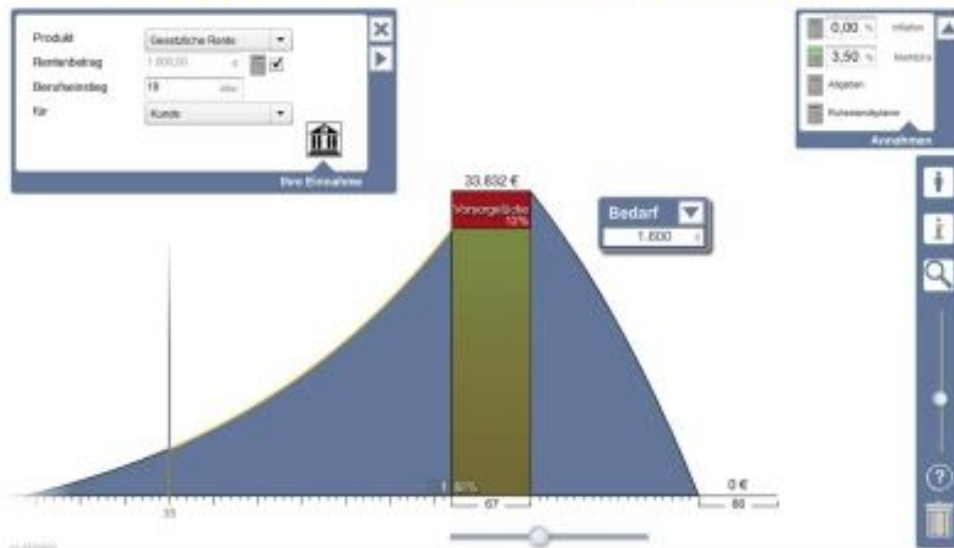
Produkt
Gesetzliche Rente
Rentenbetrag
1.600,00
€
Berufseinstieg
19
Jahr
für
Kunde
Ihre Einnahme

0,00 %
Inflation
3,50 %
Rendite
Abgaben
Ruhestandsplaner
Annahmen

33.832 €
Vorsorgelücke
10%

Bedarf
1.600 €

1.60%
33
67
0 €
86